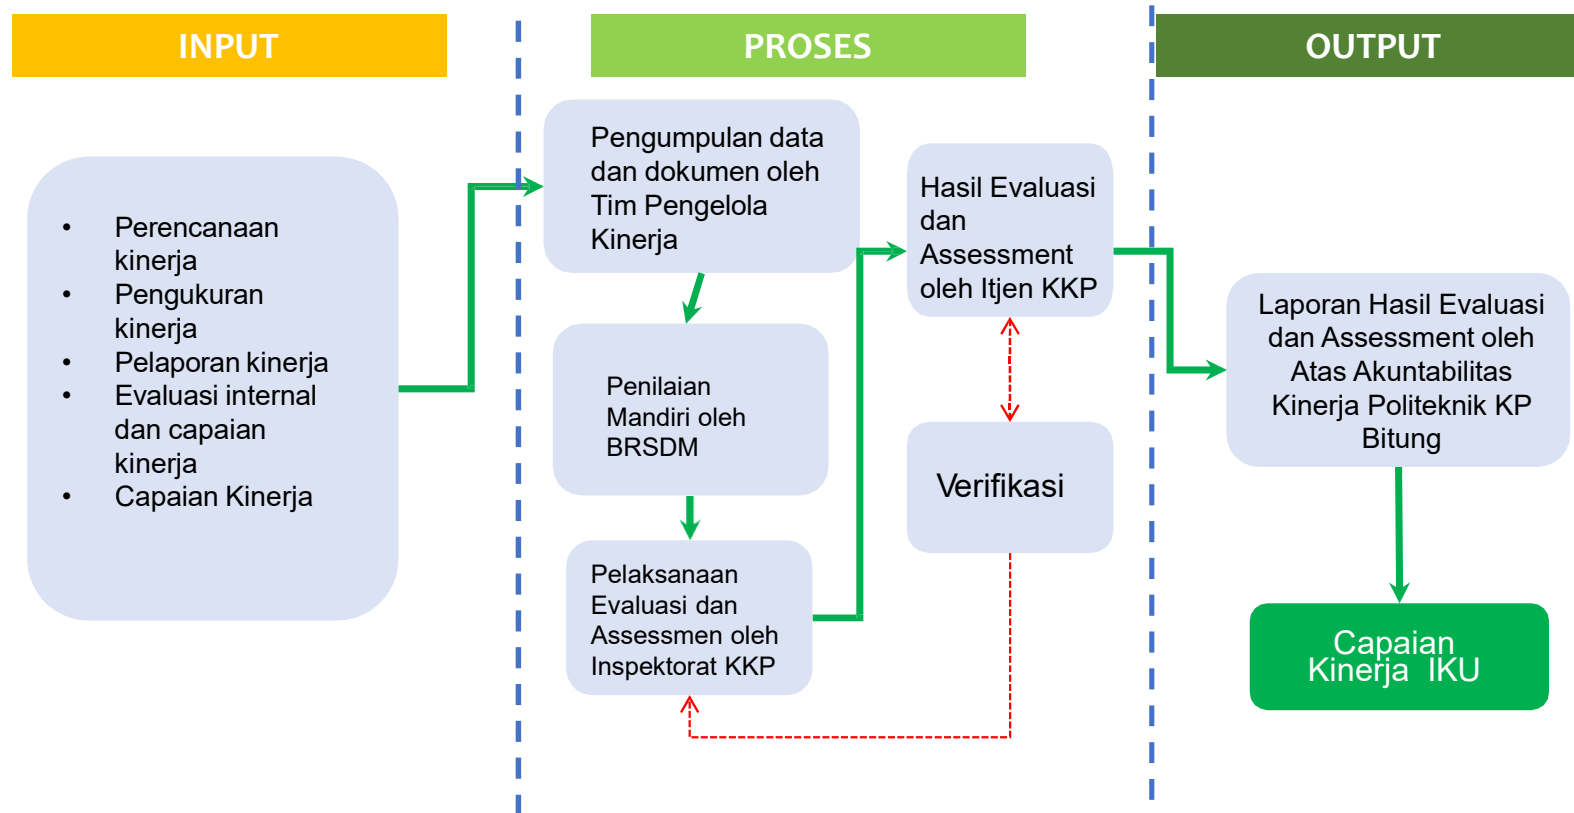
INPUT

PROSES

OUTPUT

- Perencanaan kinerja
- Pengukuran kinerja
- Pelaporan kinerja
- Evaluasi internal dan capaian kinerja
- Capaian Kinerja

Pengumpulan data dan dokumen oleh Tim Pengelola Kinerja

Penilaian Mandiri oleh BRSDM

Pelaksanaan Evaluasi dan Assessmen oleh Inspektorat KKP

Hasil Evaluasi dan Assessment oleh Itjen KKP

Verifikasi

Laporan Hasil Evaluasi dan Assessment oleh Atas Akuntabilitas Kinerja Politeknik KP Bitung

Capaian Kinerja IKU